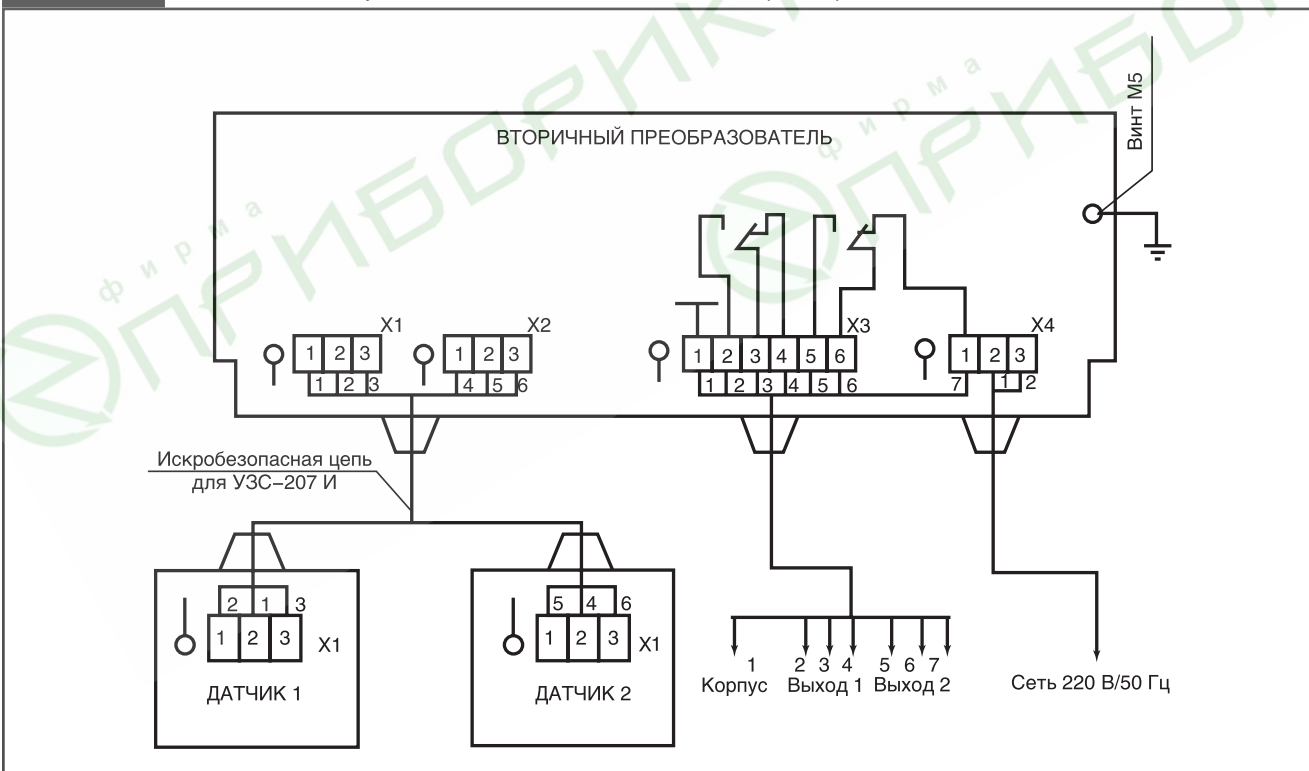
ВТОРИЧНЫЙ ПРЕОБРАЗОВАТЕЛЬ

Винт М5

X1 X2 X3 X4

1 2 3 1 2 3
1 2 3 4 5 6

1 2 3 4 5 6
1 2 3 4 5 6 7

1 2 3
1 2

Искробезопасная цепь для УЗС-207 И

2 1 3
1 2 3 X1
ДАТЧИК 1

5 4 6
1 2 3 X1
ДАТЧИК 2

1 Корпус
2 3 4 Выход 1
5 6 7 Выход 2

Сеть 220 В/50 Гц

фирма ПРИБОРИКА
фирма ПРИБОРИКА